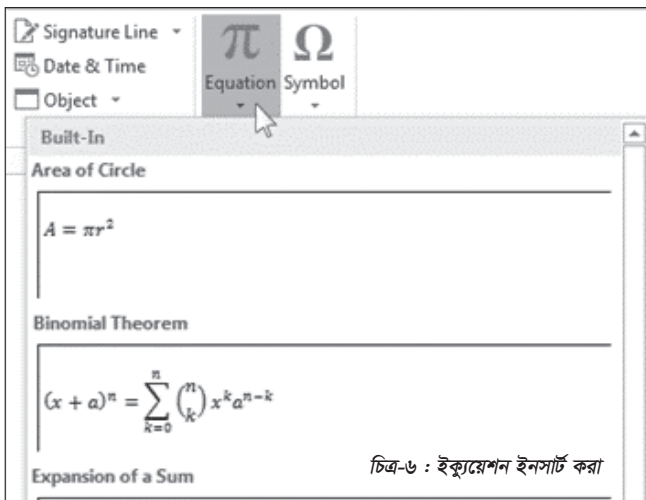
Signature Line
Date & Time
Object

$\pi$
Equation

$\Omega$
Symbol

Built-In

Area of Circle

$A = \pi r^2$

Binomial Theorem

$(x + a)^n = \sum_{k=0}^{n} \binom{n}{k} x^k a^{n-k}$

Expansion of a Sum

চিত্র-৬ : ইক্যুয়েশন ইনসার্ট করা